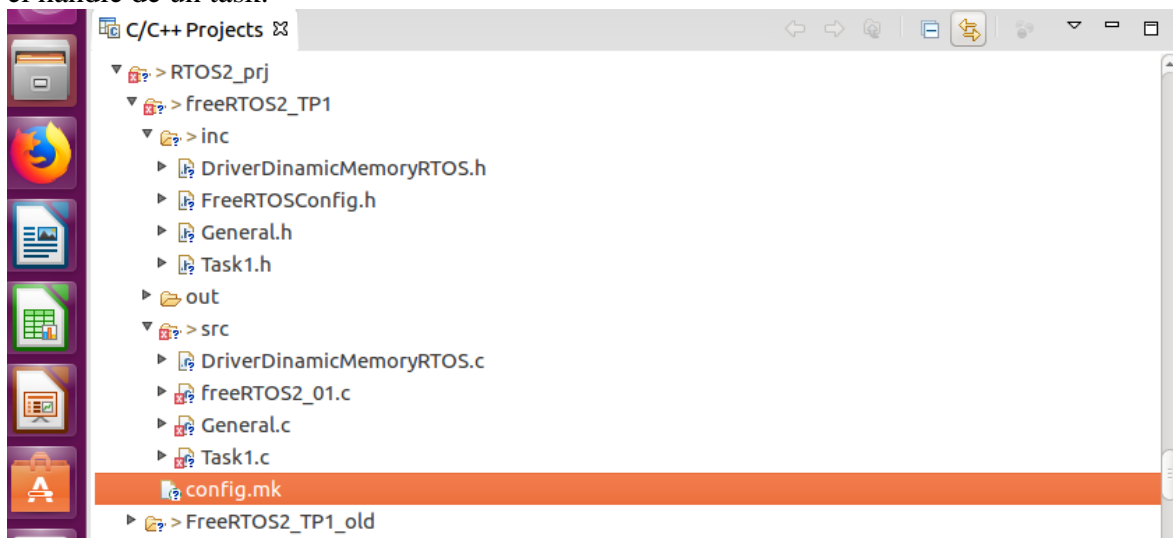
el handle de un task.

C/C++ Projects

> RTOS2_prj
> freeRTOS2_TP1
> inc
DriverDinamicMemoryRTOS.h
FreeRTOSConfig.h
General.h
Task1.h
out
> src
DriverDinamicMemoryRTOS.c
freeRTOS2_01.c
General.c
Task1.c
config.mk
> FreeRTOS2_TP1_old